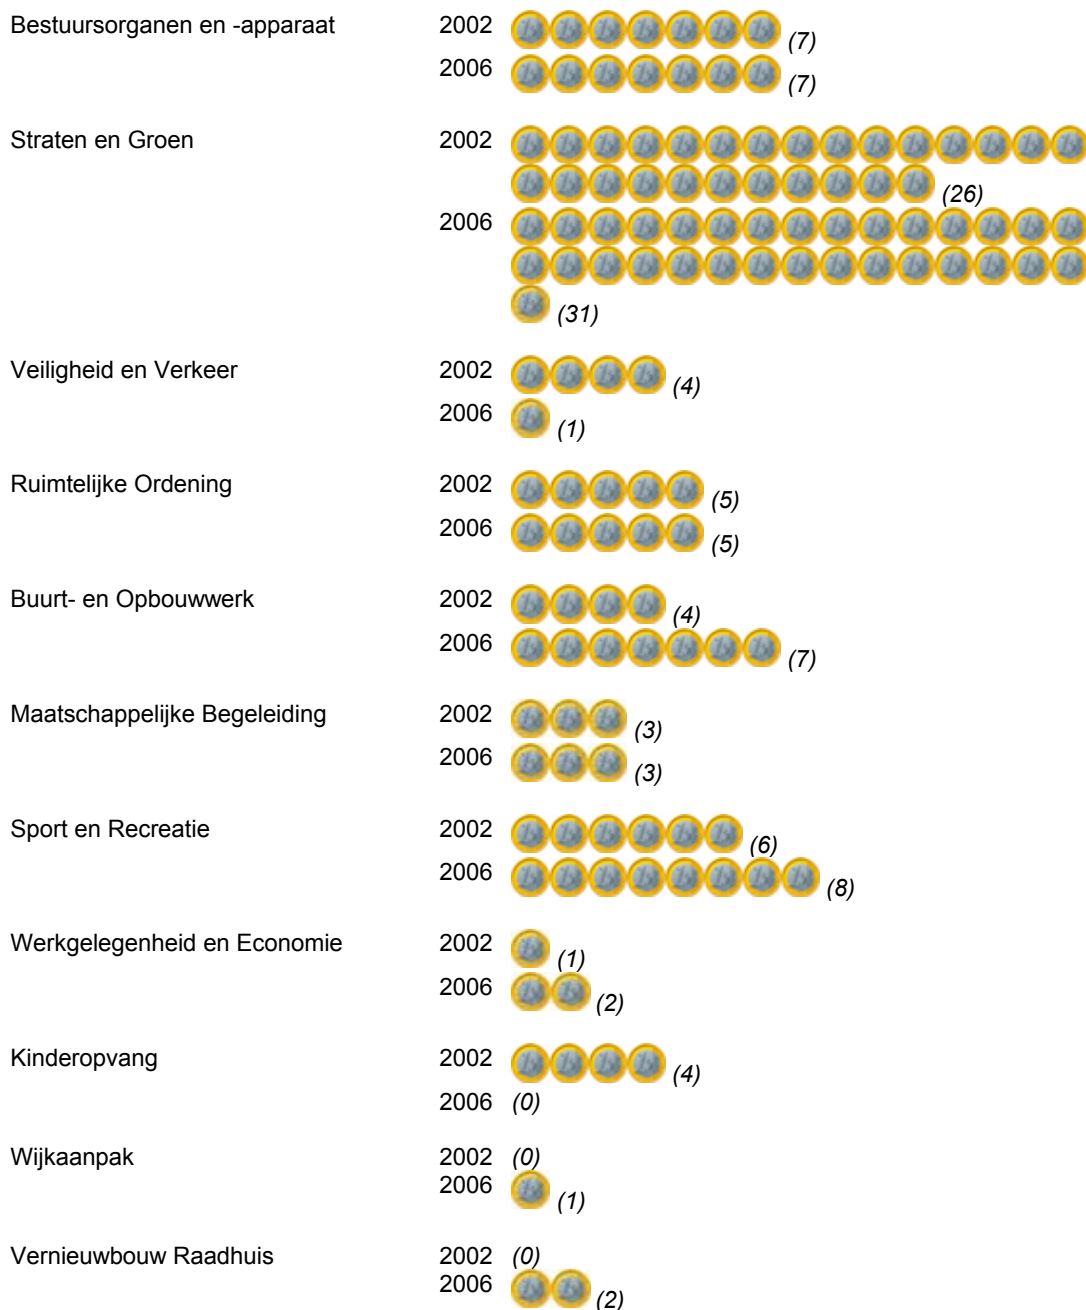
Bestuursorganen en -apparaat 2002 (7)
2006 (7)

Straten en Groen 2002 (26)
2006 (31)

Veiligheid en Verkeer 2002 (4)
2006 (1)

Ruimtelijke Ordening 2002 (5)
2006 (5)

Buurt- en Opbouwwerk 2002 (4)
2006 (7)

Maatschappelijke Begeleiding 2002 (3)
2006 (3)

Sport en Recreatie 2002 (6)
2006 (8)

Werkgelegenheid en Economie 2002 (1)
2006 (2)

Kinderopvang 2002 (4)
2006 (0)

Wijkaanpak 2002 (0)
2006 (1)

Vernieuwbouw Raadhuis 2002 (0)
2006 (2)